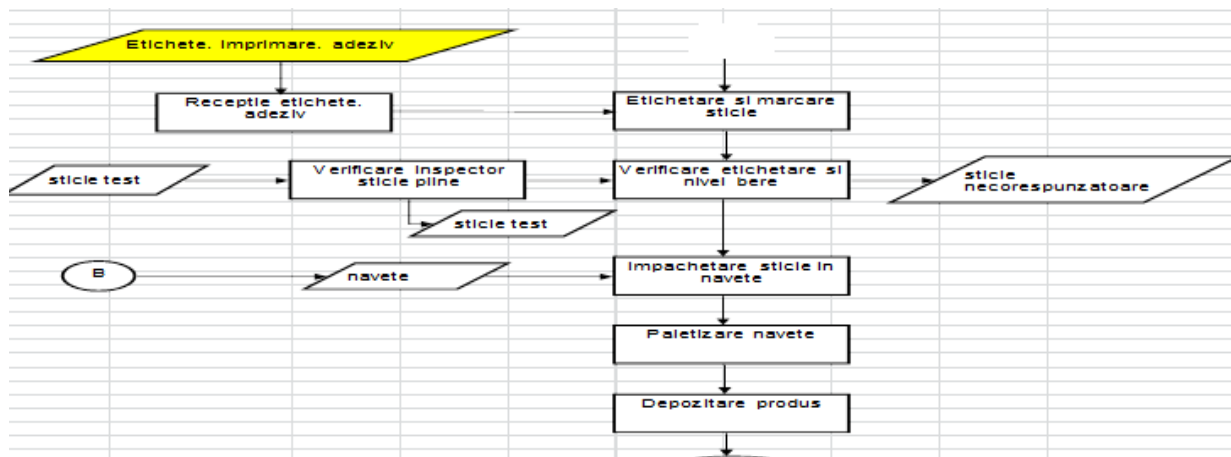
Etichete. imprimare. adeziv

Receptie etichete. adeziv

Etichetare si marcare sticle

sticle test

Verificare inspector sticle pline

Verificare etichetare si nivel bere

sticle necorespunzatoare

sticle test

B

navete

Impachetare sticle in navete

Paletizare navete

Depozitare produs